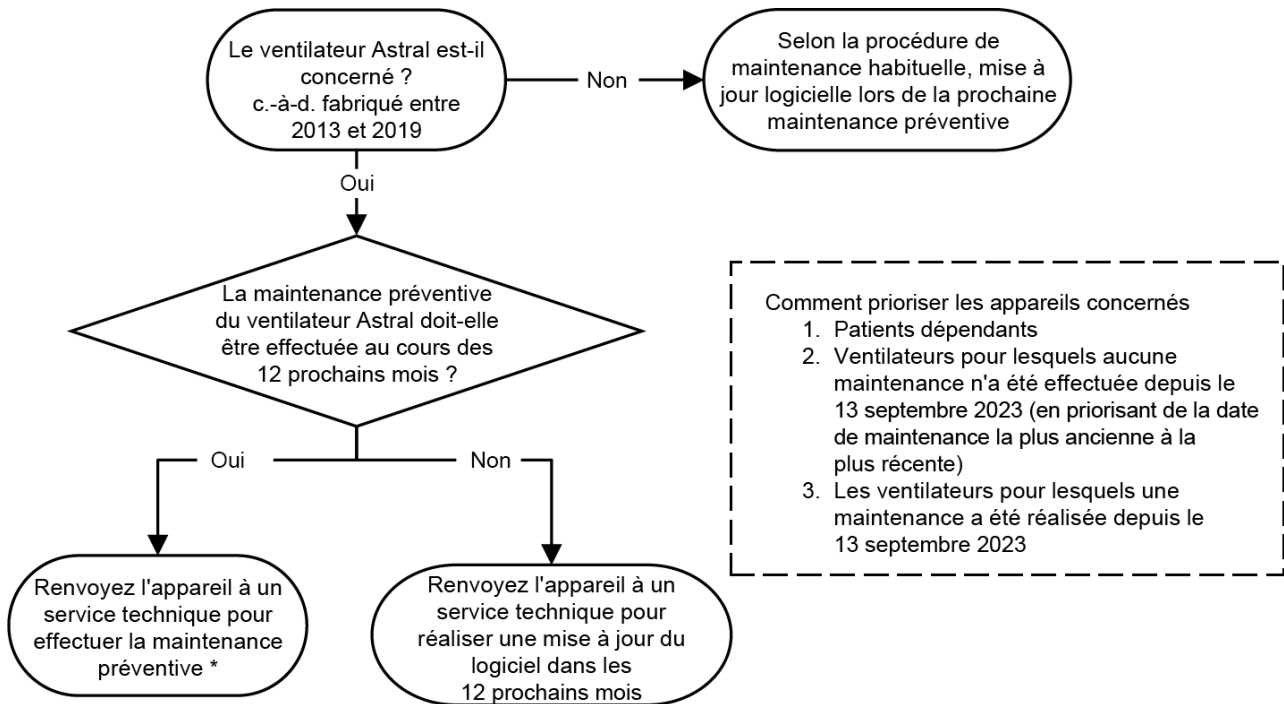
Le ventilateur Astral est-il concerné ? c.-à-d. fabriqué entre 2013 et 2019

Non

Selon la procédure de maintenance habituelle, mise à jour logicielle lors de la prochaine maintenance préventive

Oui

La maintenance préventive du ventilateur Astral doit-elle être effectuée au cours des 12 prochains mois ?

Comment prioriser les appareils concernés
1. Patients dépendants
2. Ventilateurs pour lesquels aucune maintenance n'a été effectuée depuis le 13 septembre 2023 (en priorisant de la date de maintenance la plus ancienne à la plus récente)
3. Les ventilateurs pour lesquels une maintenance a été réalisée depuis le 13 septembre 2023

Oui

Non

Renvoyez l'appareil à un service technique pour effectuer la maintenance préventive *

Renvoyez l'appareil à un service technique pour réaliser une mise à jour du logiciel dans les 12 prochains mois